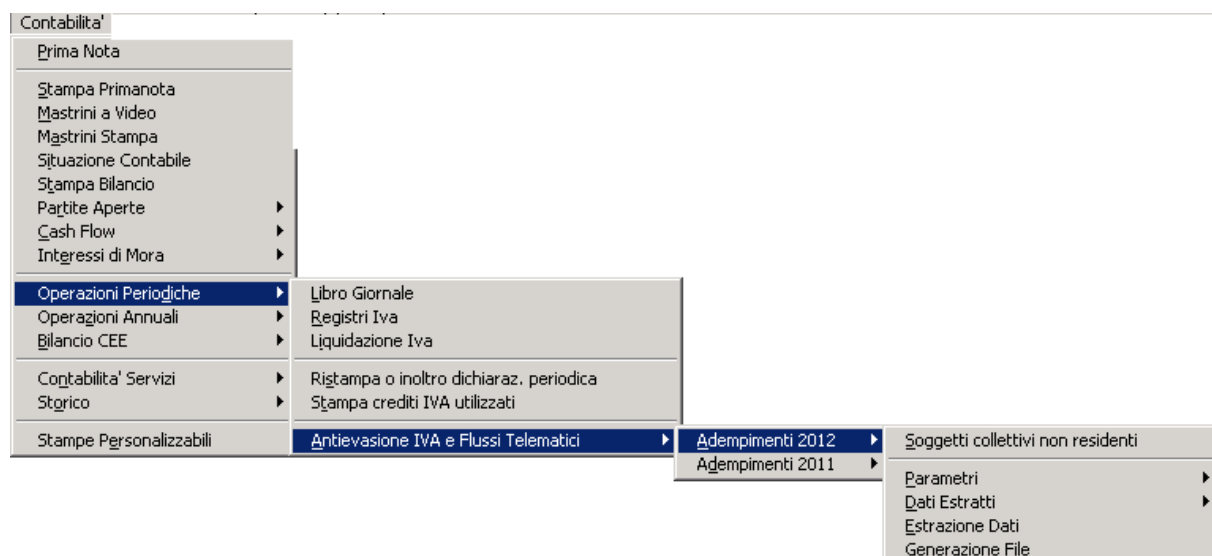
Contabilita'

Prima Nota

Stampa Primanota
Mastrini a Video
Mastrini Stampa
Situazione Contabile
Stampa Bilancio
Partite Aperte
Cash Flow
Interessi di Mora

Operazioni Periodiche
Operazioni Annuali
Bilancio CEE

Contabilita' Servizi
Storico

Stampe Personalizzabili

Libro Giornale
Registri Iva
Liquidazione Iva

Ristampa o inoltro dichiaraz. periodica
Stampa crediti IVA utilizzati

Antievasione IVA e Flussi Telematici

Adempimenti 2012
Adempimenti 2011

Soggetti collettivi non residenti

Parametri
Dati Estratti
Estrazione Dati
Generazione File